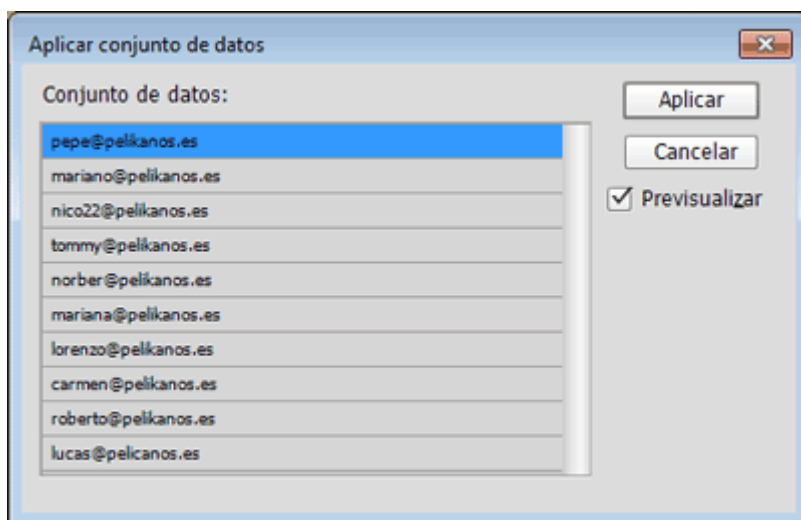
Aplicar conjunto de datos

Conjunto de datos:

pepe@pelikanos.es
mariano@pelikanos.es
nico22@pelikanos.es
tommy@pelikanos.es
norber@pelikanos.es
mariana@pelikanos.es
lorenzo@pelikanos.es
carmen@pelikanos.es
roberto@pelikanos.es
lucas@pelicanos.es

Aplicar
Cancelar
Previsualizar